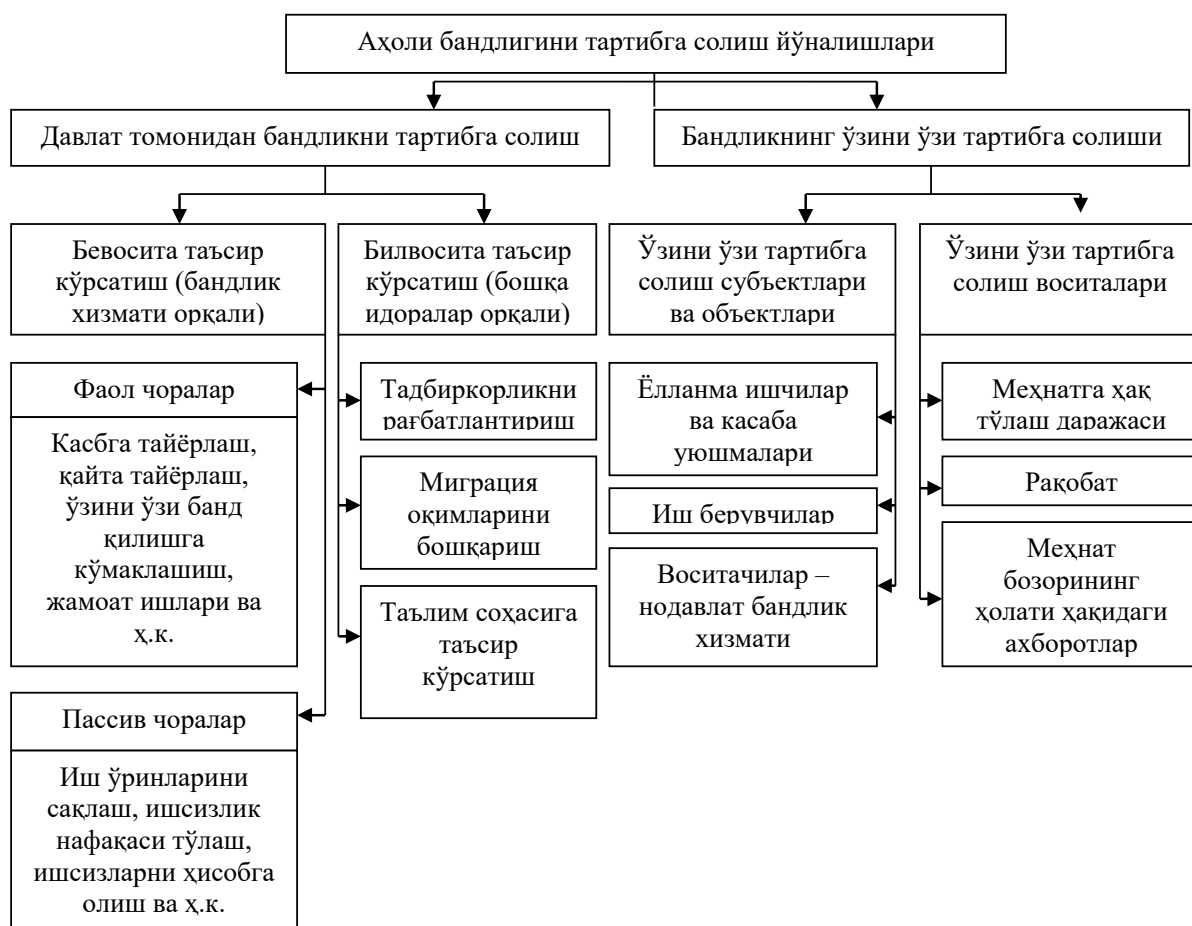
Аҳоли бандлигини тартибга солиш йўналишлари

Давлат томонидан бандликни тартибга солиш

Бандликнинг ўзини ўзи тартибга солиши

Бевосита таъсир кўрсатиш (бандлик хизмати орқали)

Билвосита таъсир кўрсатиш (бошқа идоралар орқали)

Ўзини ўзи тартибга солиш субъектлари ва объектлари

Ўзини ўзи тартибга солиш воситалари

Фаол чоралар

Касбга тайёрлаш, қайта тайёрлаш, ўзини ўзи банд қилишга кўмаклашиш, жамоат ишлари ва ҳ.к.

Пассив чоралар

Иш ўринларини сақлаш, ишсизлик нафақаси тўлаш, ишсизларни ҳисобга олиш ва ҳ.к.

Тадбиркорликни рағбатлантириш

Миграция оқимларини бошқариш

Таълим соҳасига таъсир кўрсатиш

Ёлланма ишчилар ва касаба уюшмалари

Иш берувчилар

Воситачилар – нодавлат бандлик хизмати

Меҳнатга ҳақ тўлаш даражаси

Рақобат

Меҳнат бозорининг ҳолати ҳақидаги ахборотлар